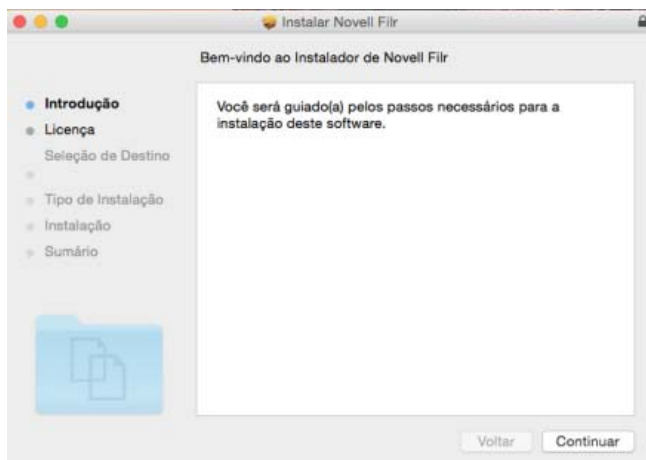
Instalar Novell Filr

Bem-vindo ao Instalador de Novell Filr

Introdução
Licença
Seleção de Destino
Tipo de Instalação
Instalação
Sumário

Você será guiado(a) pelos passos necessários para a instalação deste software.

Voltar
Continuar